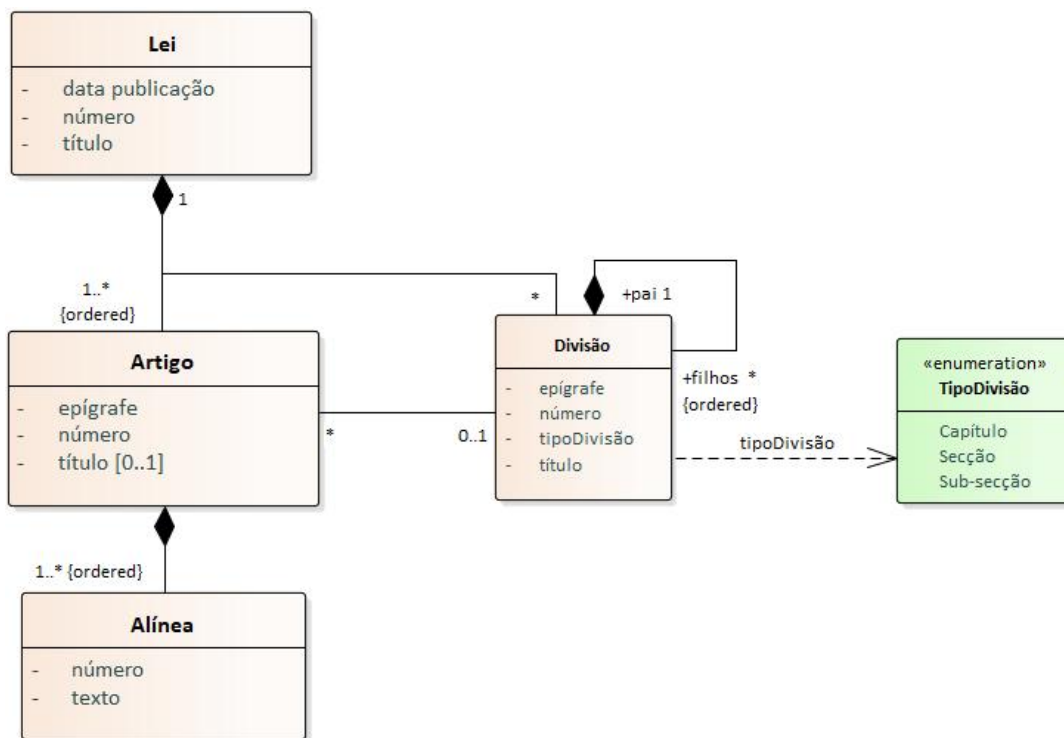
Lei
- data publicação
- número
- título

1

1..*
{ordered}

*

+pai 1

Artigo
- epígrafe
- número
- título [0..1]

*

0..1

Divisão
- epígrafe
- número
- tipoDivisão
- título

+filhos *
{ordered}

tipoDivisão

«enumeration»
TipoDivisão
Capítulo
Secção
Sub-secção

1..* {ordered}

Alínea
- número
- texto